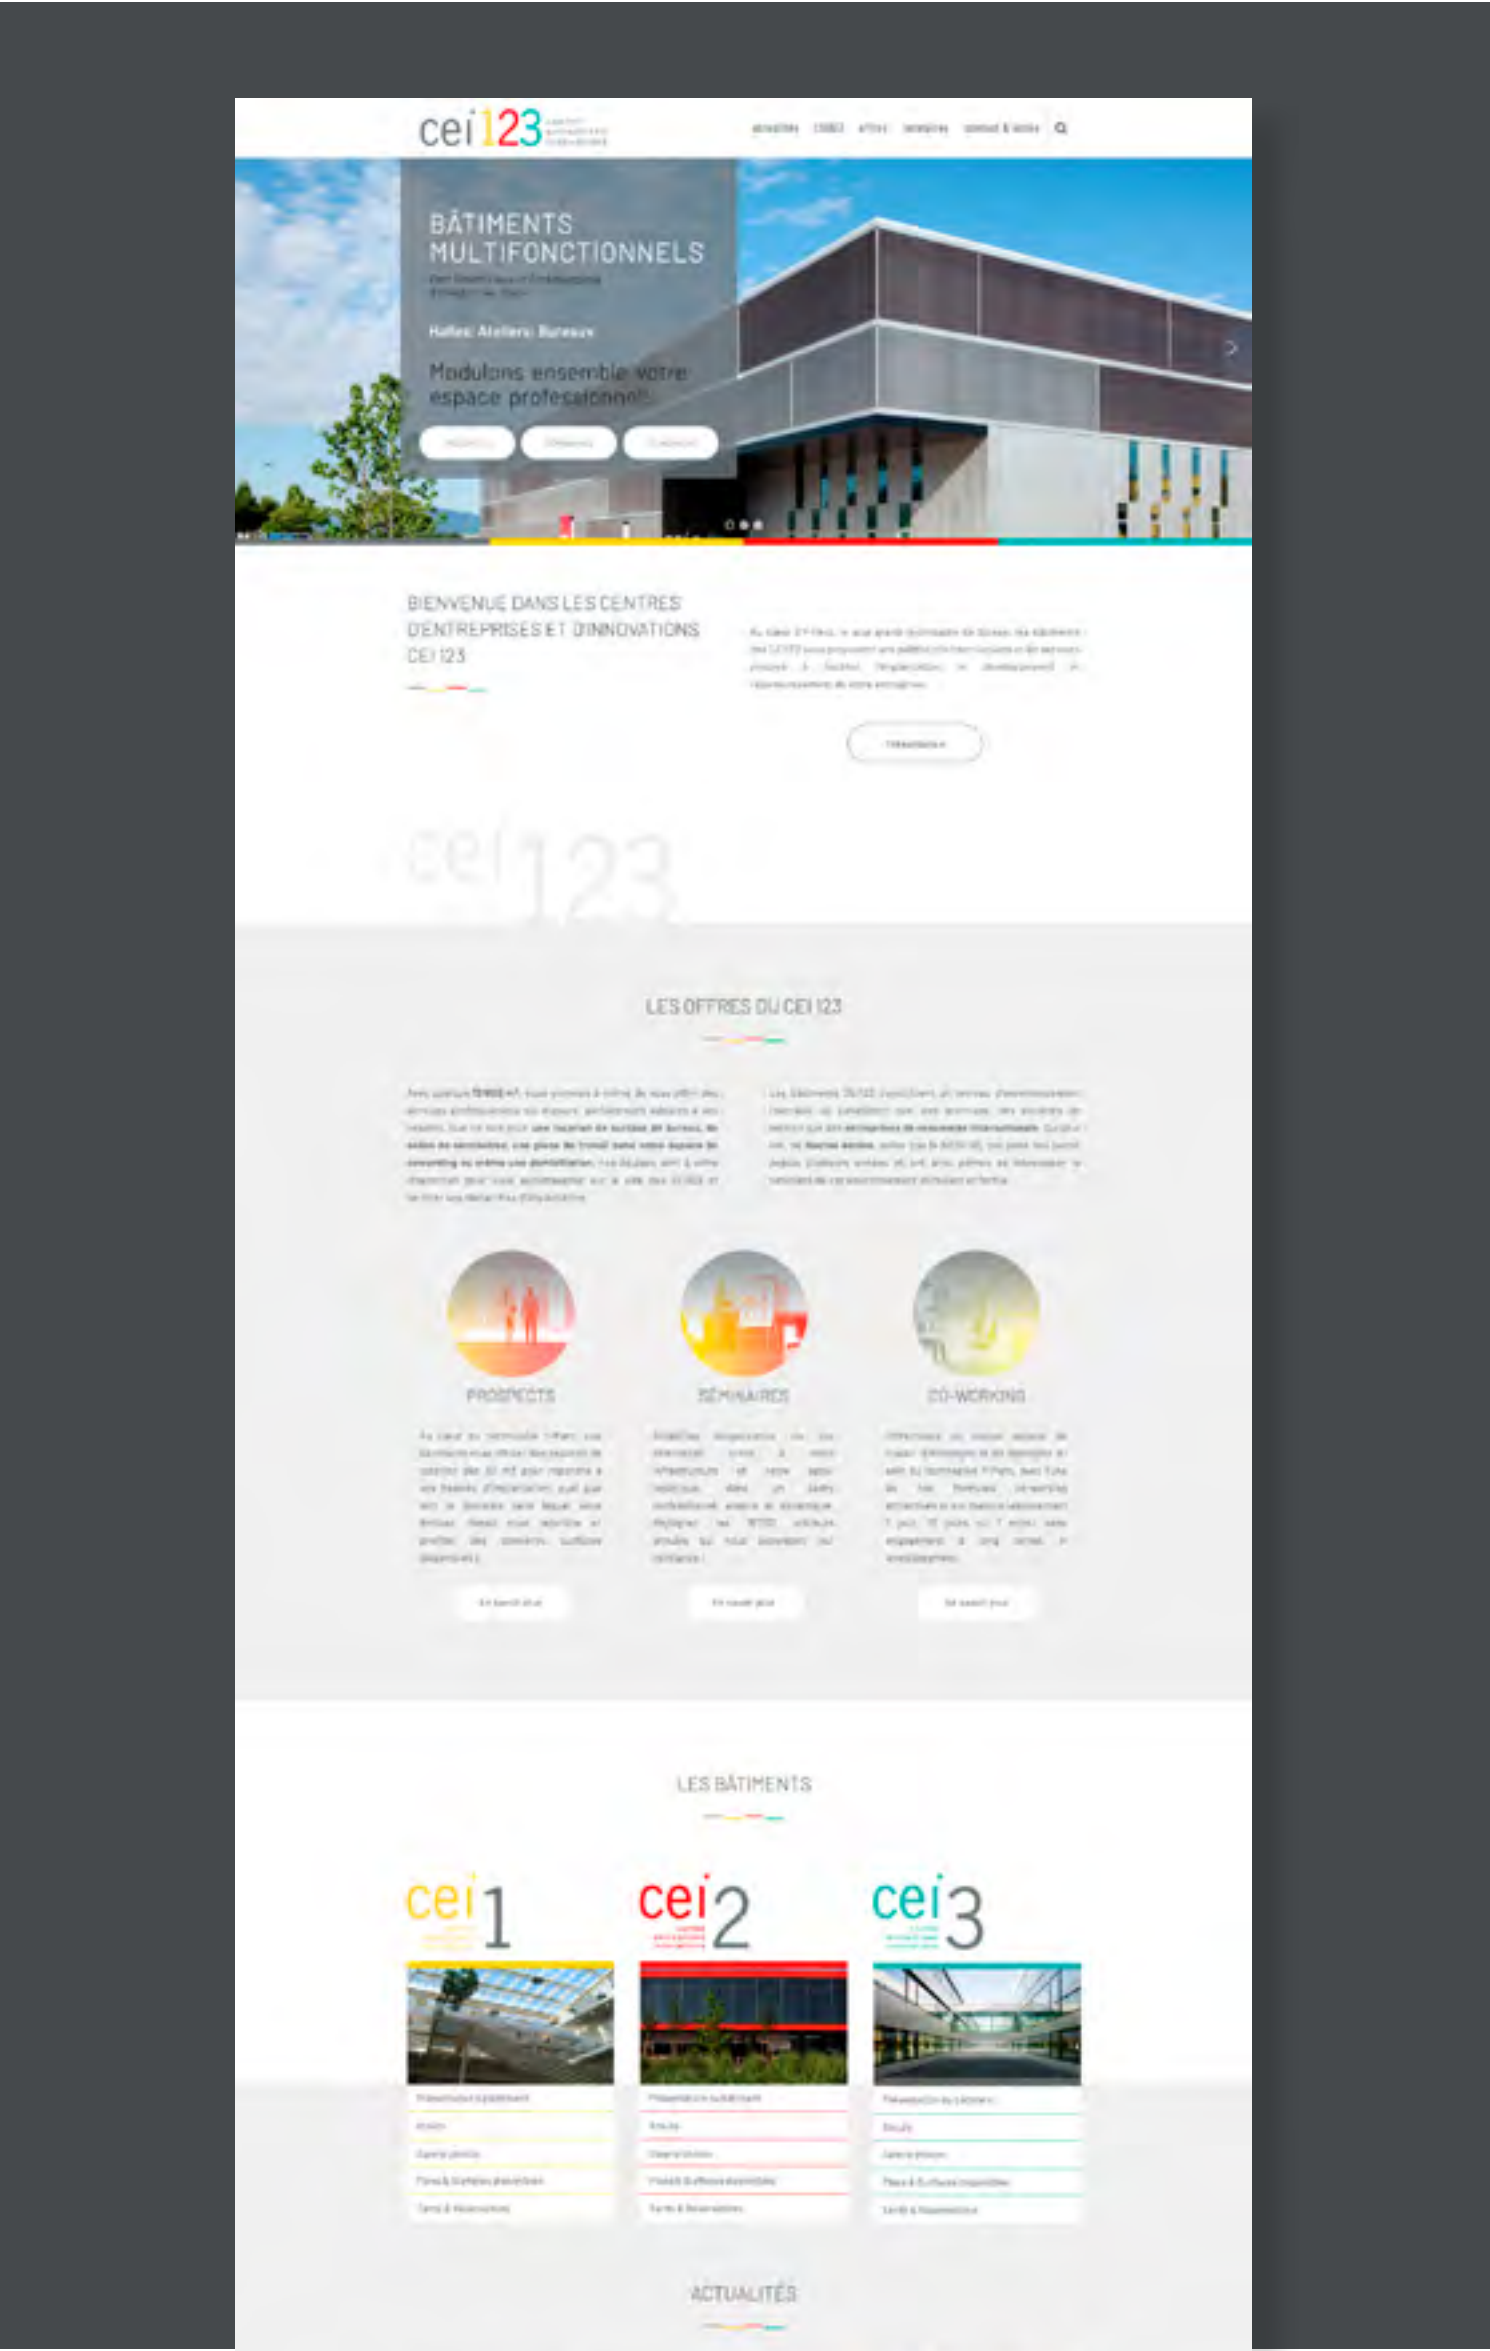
cei123 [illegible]

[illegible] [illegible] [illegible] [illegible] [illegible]

BÂTIMENTS MULTIFONCTIONNELS

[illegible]

Halles Ateliers Bureaux

Modulons ensemble votre espace professionnel

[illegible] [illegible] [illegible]

BIENVENUE DANS LES CENTRES D'ENTREPRISES ET D'INNOVATIONS CEI 123

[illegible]

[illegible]

cei123

LES OFFRES DU CEI 123

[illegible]

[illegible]

PROSPECTS

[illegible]

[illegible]

SÉMINAIRES

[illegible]

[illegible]

CO-WORKING

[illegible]

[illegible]

LES BÂTIMENTS

cei1

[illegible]

cei2

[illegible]

cei3

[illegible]

ACTUALITÉS